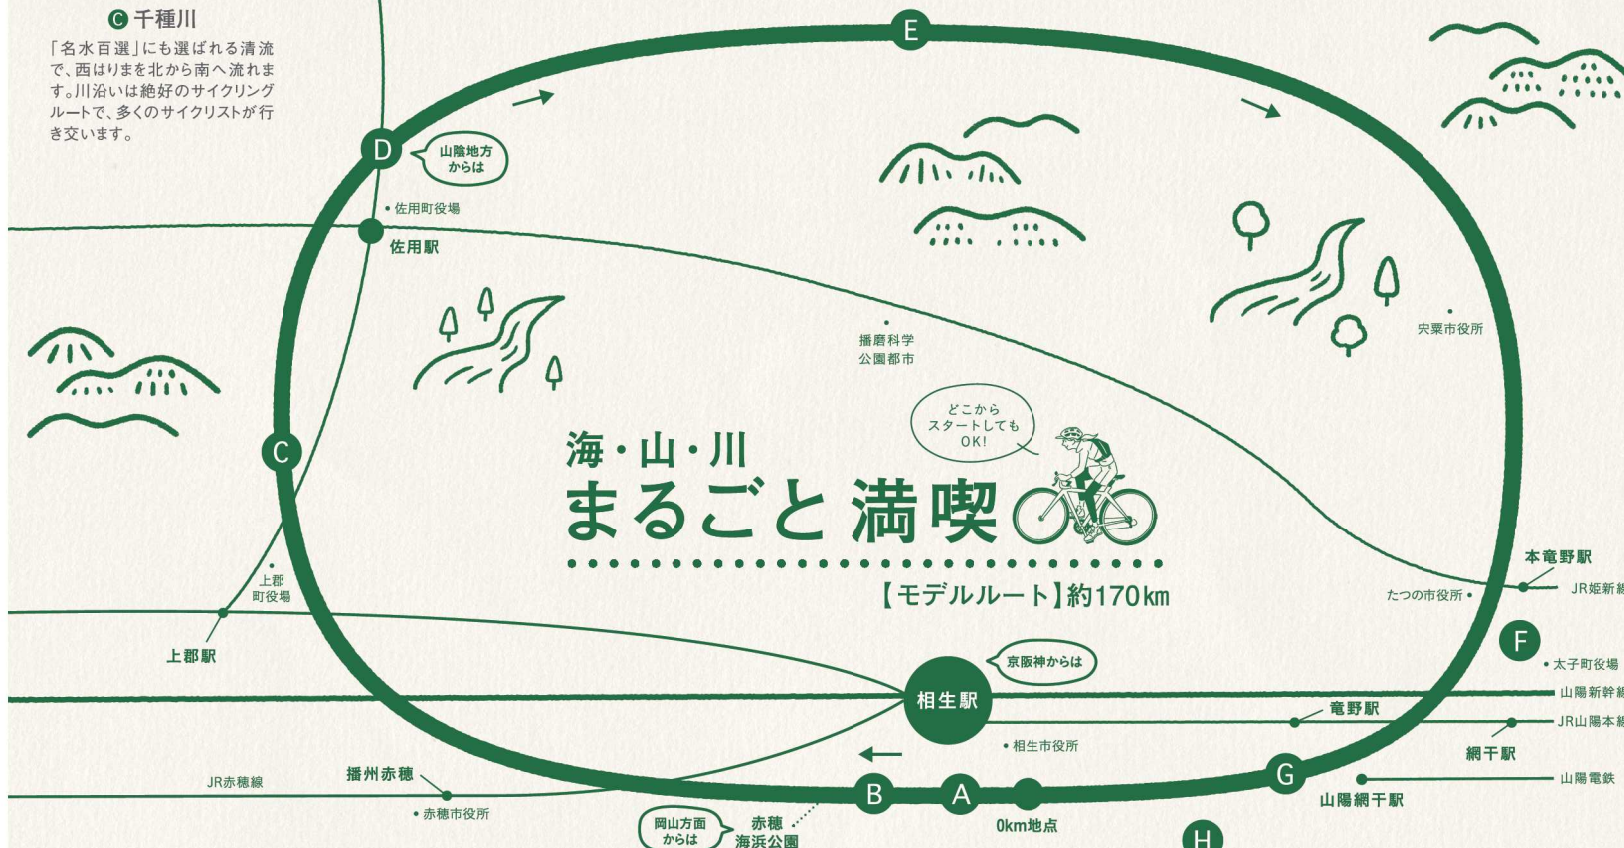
C 千種川
「名水百選」にも選ばれる清流で、西はりまを北から南へ流れます。川沿いは絶好のサイクリングルートで、多くのサイクリストが行き交います。

E

D
山陰地方からは
• 佐用町役場
佐用駅

播磨科学公園都市

宍粟市役所

どこからスタートしてもOK!

海・山・川
まるごと 満喫

【モデルルート】約170km

C

上郡町役場
上郡駅

本竜野駅
JR姫新線
たつの市役所 •

F
• 太子町役場
山陽新幹線

京阪神からは
相生駅
竜野駅
JR山陽本線
• 相生市役所
網干駅

JR赤穂線
播州赤穂
• 赤穂市役所

B
A
0km地点
G
山陽電鉄
山陽網干駅

岡山方面からは
赤穂海浜公園

H